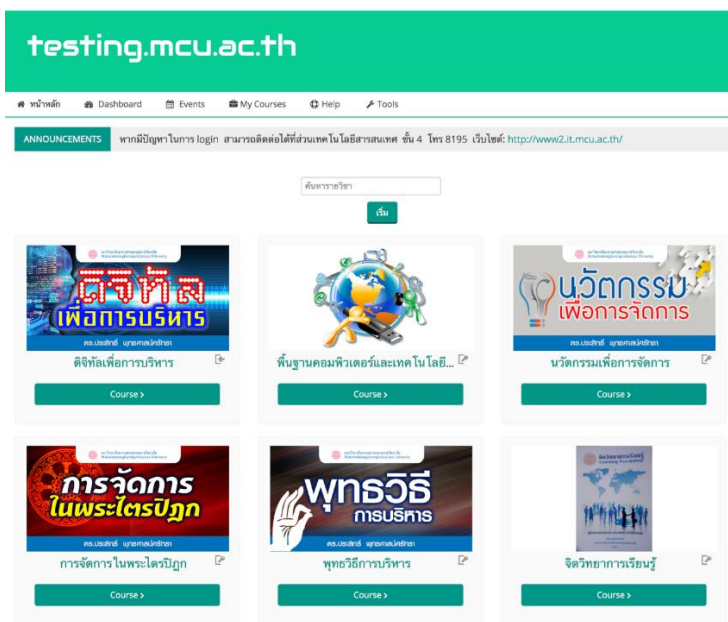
testing.mcu.ac.th

หน้าหลัก Dashboard Events My Courses Help Tools

ANNOUNCEMENTS หากมีปัญหาในการ login สามารถติดต่อได้ที่ส่วนเทคโนโลยีสารสนเทศ ชั้น 4 โทร 8195 เว็บไซต์: http://www2.it.mcu.ac.th/

ค้นหารายวิชา

เริ่ม

ดิจิทัล เพื่อการบริหาร
ดร.ประสิทธิ์ พุทธศาสน์ศรีสาร
ดิจิทัลเพื่อการบริหาร
Course >

พื้นฐานคอมพิวเตอร์และเทคโนโลยี...
Course >

นวัตกรรม เพื่อการจัดการ
ดร.ประสิทธิ์ พุทธศาสน์ศรีสาร
นวัตกรรมเพื่อการจัดการ
Course >

การจัดการ ในพระไตรปิฎก
ดร.ประสิทธิ์ พุทธศาสน์ศรีสาร
การจัดการในพระไตรปิฎก
Course >

พุทธวิธี การบริหาร
ดร.ประสิทธิ์ พุทธศาสน์ศรีสาร
พุทธวิธีการบริหาร
Course >

จิตวิทยาการเรียนรู้
Learning Psychology
จิตวิทยาการเรียนรู้
Course >